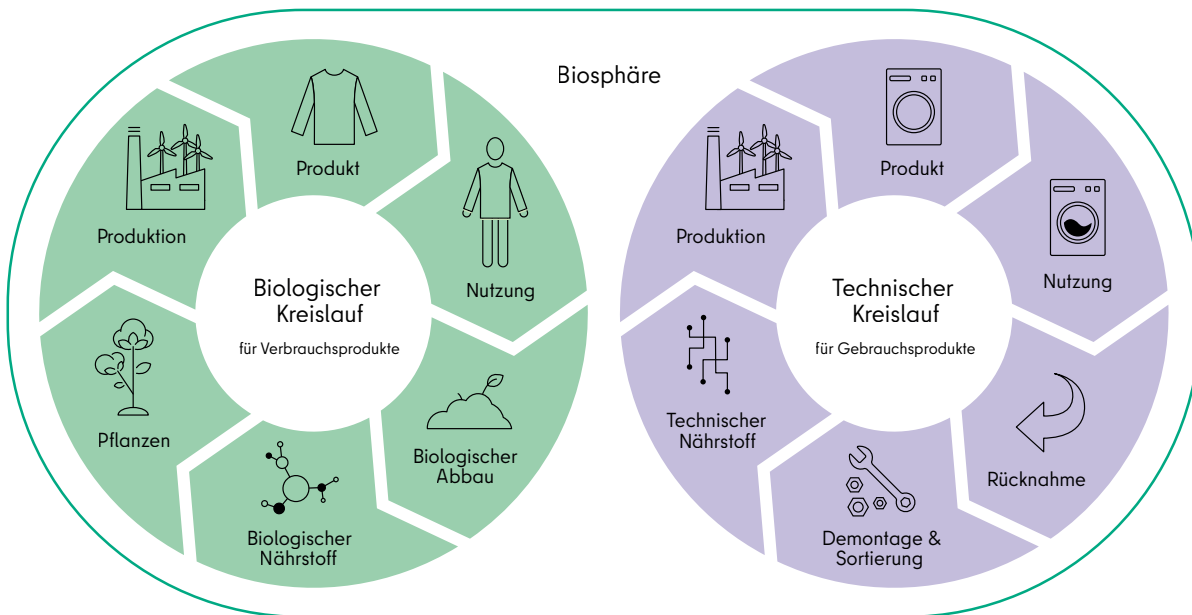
Biosphäre

Produkt

Produktion

Nutzung

Biologischer Kreislauf

für Verbrauchsprodukte

Pflanzen

Biologischer Abbau

Biologischer Nährstoff

Produkt

Produktion

Nutzung

Technischer Kreislauf

für Gebrauchsprodukte

Technischer Nährstoff

Rücknahme

Demontage & Sortierung